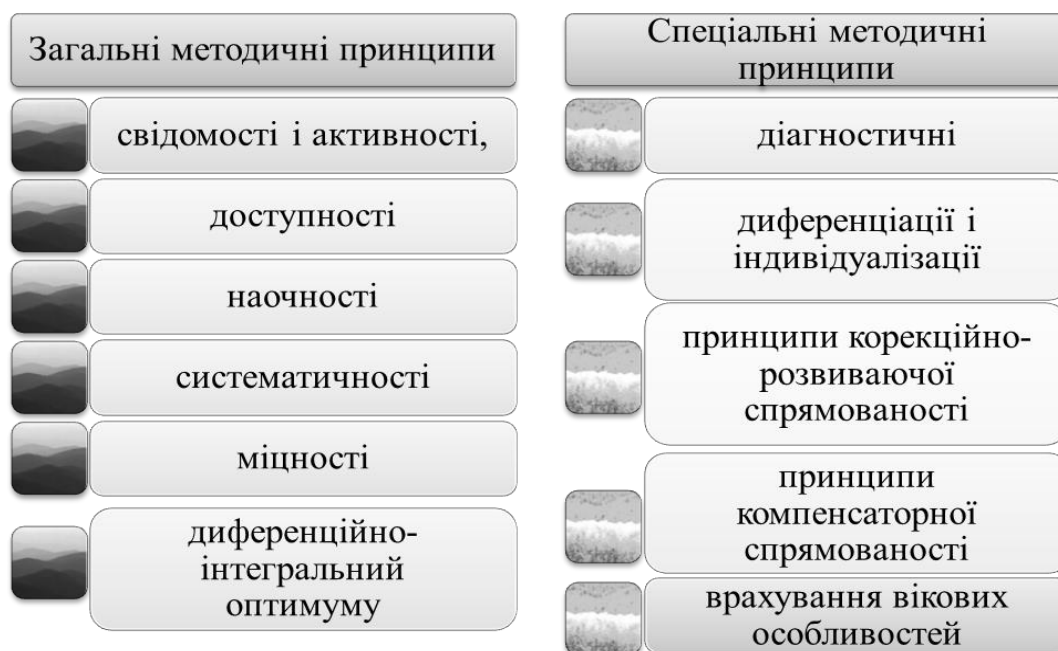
Загальні методичні принципи

свідомості і активності,

доступності

наочності

систематичності

міцності

диференційно-інтегральний оптимуму

Спеціальні методичні принципи

діагностичні

диференціації і індивідуалізації

принципи корекційно-розвиваючої спрямованості

принципи компенсаторної спрямованості

врахування вікових особливостей